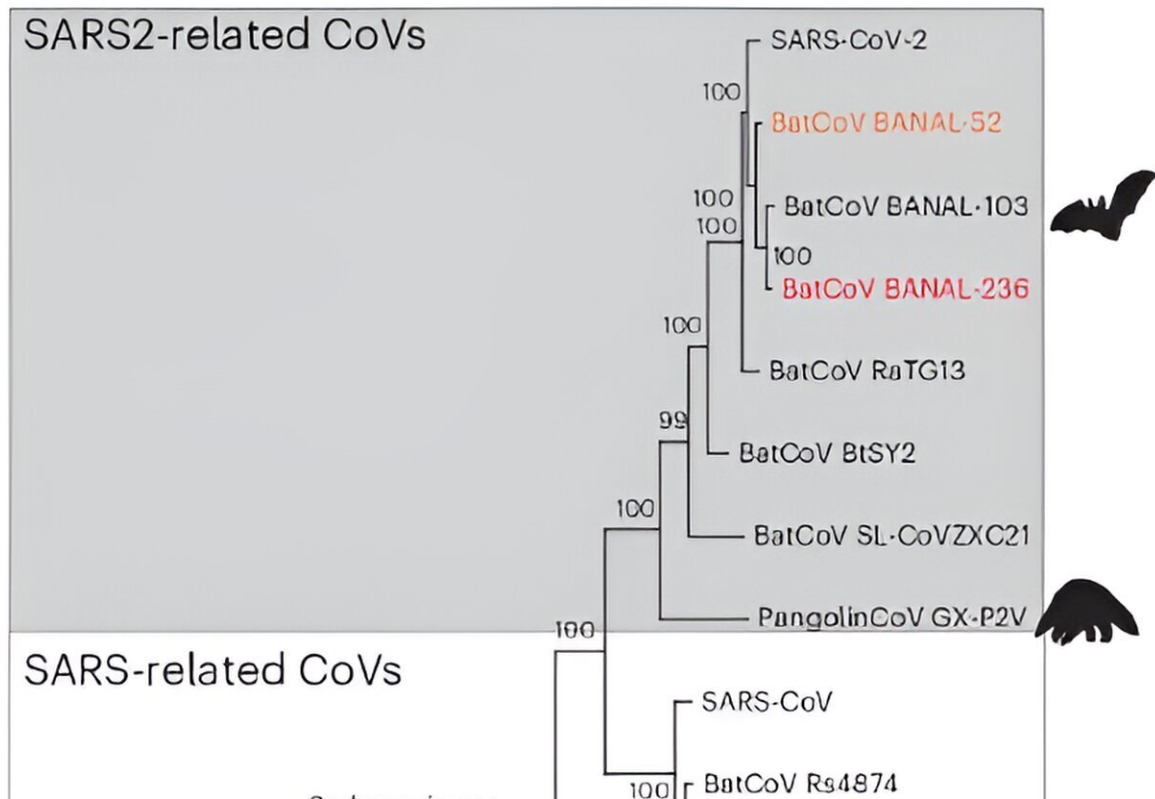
SARS2-related CoVs

SARS-CoV-2

100

BatCoV BANAL-52

100
100

BatCoV BANAL-103

100

BatCoV BANAL-236

100

BatCoV RaTG13

99

BatCoV BtSY2

100

BatCoV SL-CoVZXC21

PangolinCoV GX-P2V

100

SARS-related CoVs

SARS-CoV

100

BatCoV Rs4874

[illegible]